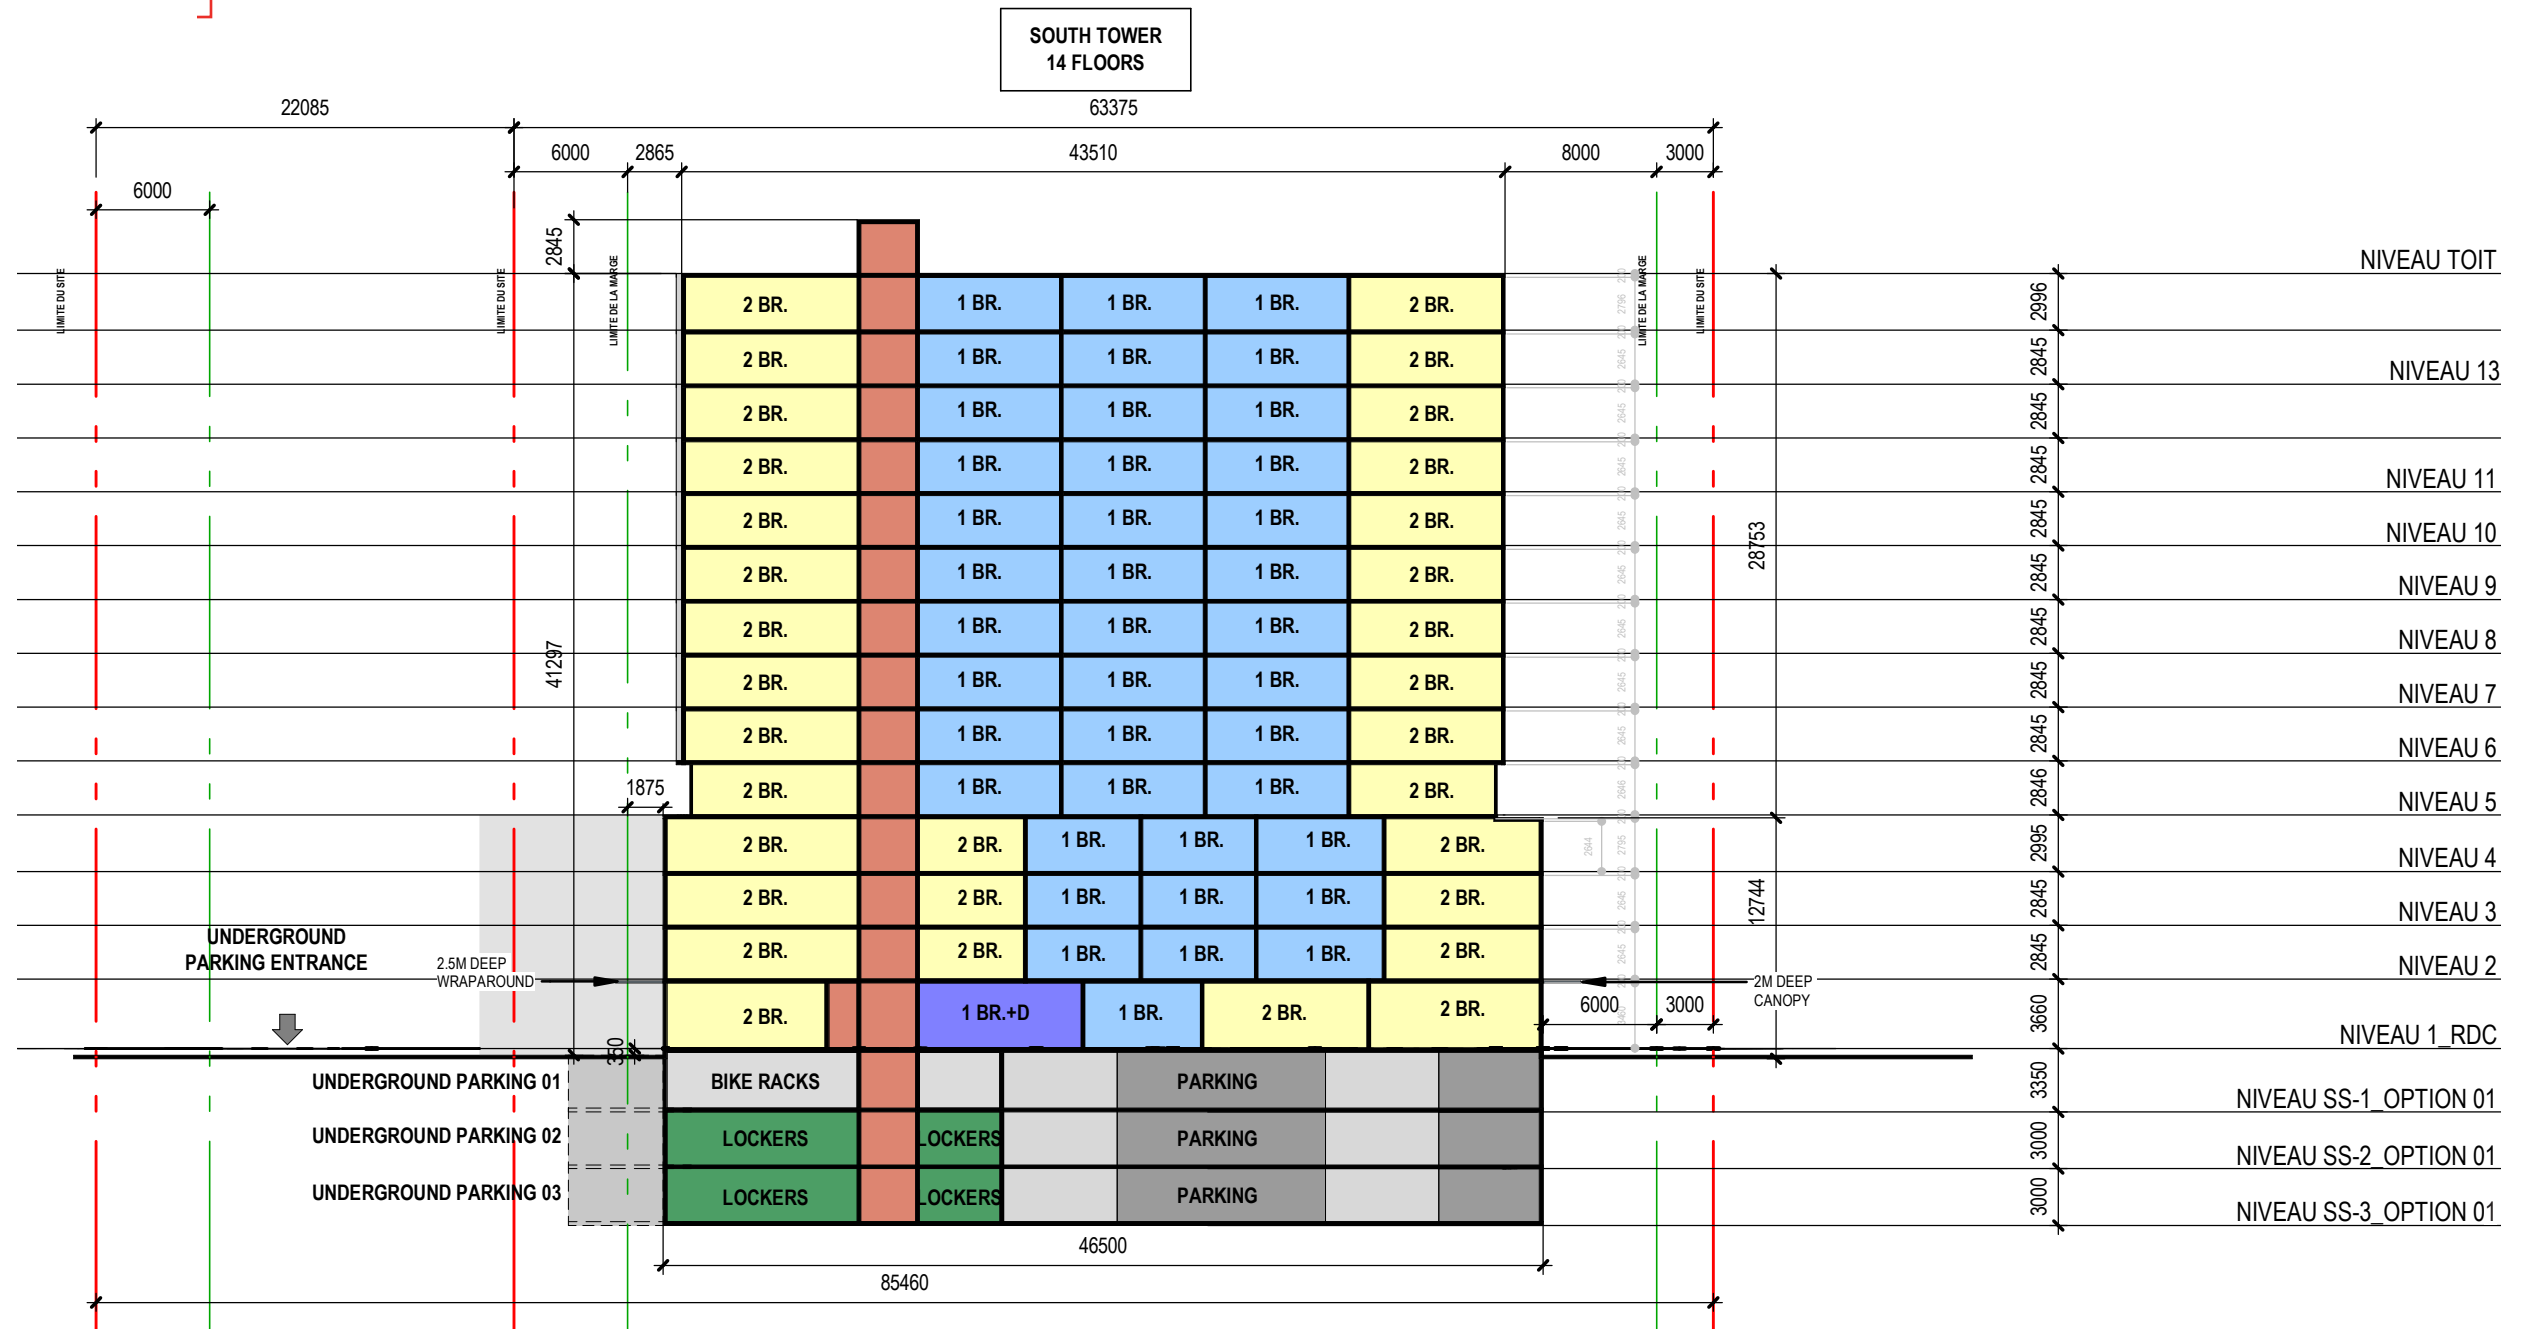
SOUTH TOWER
14 FLOORS

22085
63375
6000
2865
43510
8000
3000
6000
2845

LIMITE DU SITE
LIMITE DU SITE
LIMITE DE LA MARGE
LIMITE DE LA MARGE
LIMITE DU SITE

| 2 BR. | 1 BR. | 1 BR. | 1 BR. | 2 BR. |
|---|---|---|---|---|
| 2 BR. | 1 BR. | 1 BR. | 1 BR. | 2 BR. |
| 2 BR. | 1 BR. | 1 BR. | 1 BR. | 2 BR. |
| 2 BR. | 1 BR. | 1 BR. | 1 BR. | 2 BR. |
| 2 BR. | 1 BR. | 1 BR. | 1 BR. | 2 BR. |
| 2 BR. | 1 BR. | 1 BR. | 1 BR. | 2 BR. |
| 2 BR. | 1 BR. | 1 BR. | 1 BR. | 2 BR. |
| 2 BR. | 1 BR. | 1 BR. | 1 BR. | 2 BR. |
| 2 BR. | 1 BR. | 1 BR. | 1 BR. | 2 BR. |
| 2 BR. | 1 BR. | 1 BR. | 1 BR. | 2 BR. |

| 2 BR. | 2 BR. | 1 BR. | 1 BR. | 1 BR. | 2 BR. |
|---|---|---|---|---|---|
| 2 BR. | 2 BR. | 1 BR. | 1 BR. | 1 BR. | 2 BR. |
| 2 BR. | 2 BR. | 1 BR. | 1 BR. | 1 BR. | 2 BR. |

| 2 BR. | 1 BR.+D | 1 BR. | 2 BR. | 2 BR. |
|---|---|---|---|---|

41297
1875
28753
12744

UNDERGROUND PARKING ENTRANCE
2.5M DEEP WRAPAROUND
2M DEEP CANOPY
6000
3000
350

UNDERGROUND PARKING 01
BIKE RACKS
PARKING
UNDERGROUND PARKING 02
LOCKERS
LOCKERS
PARKING
UNDERGROUND PARKING 03
LOCKERS
LOCKERS
PARKING

46500
85460

NIVEAU TOIT
2996
2845
NIVEAU 13
2845
2845
NIVEAU 11
2845
NIVEAU 10
2845
NIVEAU 9
2845
NIVEAU 8
2845
NIVEAU 7
2845
NIVEAU 6
2846
NIVEAU 5
2995
NIVEAU 4
2845
NIVEAU 3
2845
NIVEAU 2
3660
NIVEAU 1_RDC
3350
NIVEAU SS-1_OPTION 01
3000
NIVEAU SS-2_OPTION 01
3000
NIVEAU SS-3_OPTION 01